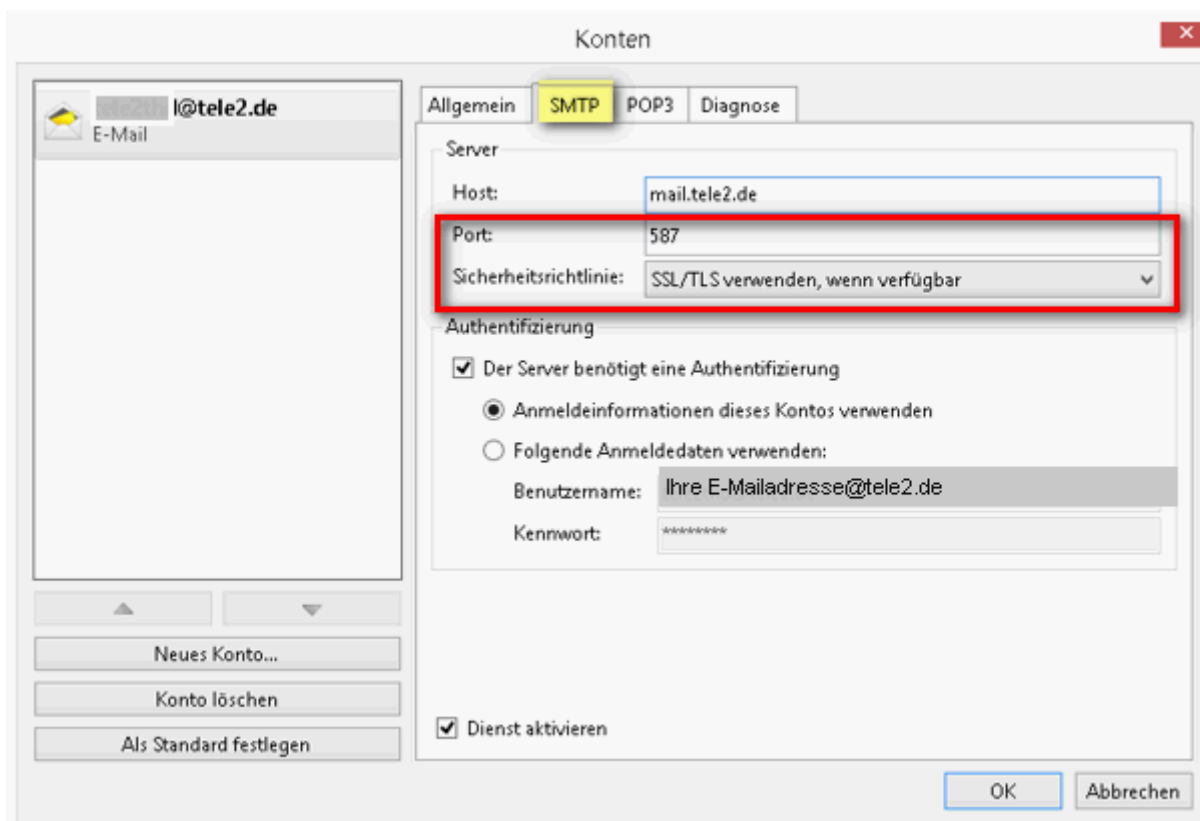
Konten

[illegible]l@tele2.de
E-Mail

Allgemein | SMTP | POP3 | Diagnose

Server
Host: mail.tele2.de
Port: 587
Sicherheitsrichtlinie: SSL/TLS verwenden, wenn verfügbar

Authentifizierung
Der Server benötigt eine Authentifizierung
Anmeldeinformationen dieses Kontos verwenden
Folgende Anmeldedaten verwenden:
Benutzername: Ihre E-Mailadresse@tele2.de
Kennwort: ********

Dienst aktivieren

Neues Konto...
Konto löschen
Als Standard festlegen

OK
Abbrechen